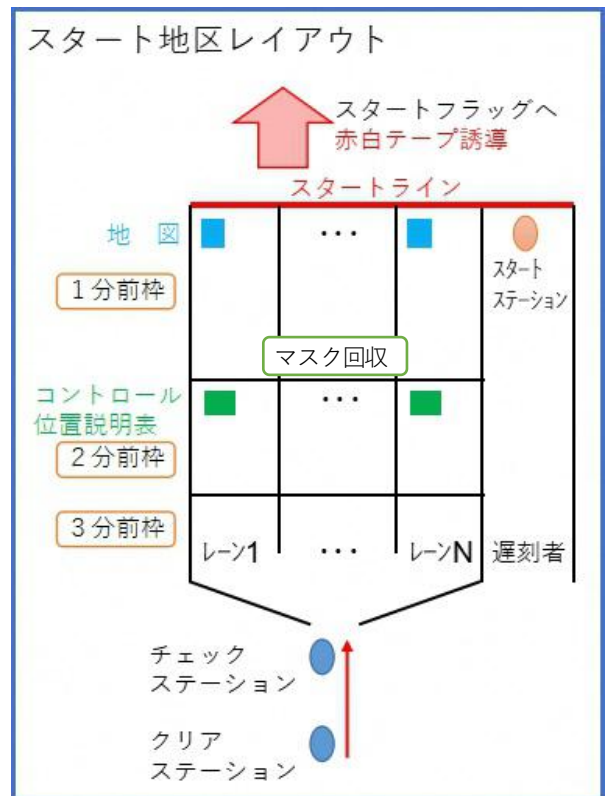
スタート地区レイアウト

スタートフラッグへ
赤白テープ誘導

スタートライン

地　図

・・・

スタートステーション

1分前枠

マスク回収

コントロール位置説明表

・・・

2分前枠

3分前枠

レーン1

・・・

レーンN

遅刻者

チェックステーション

クリアステーション